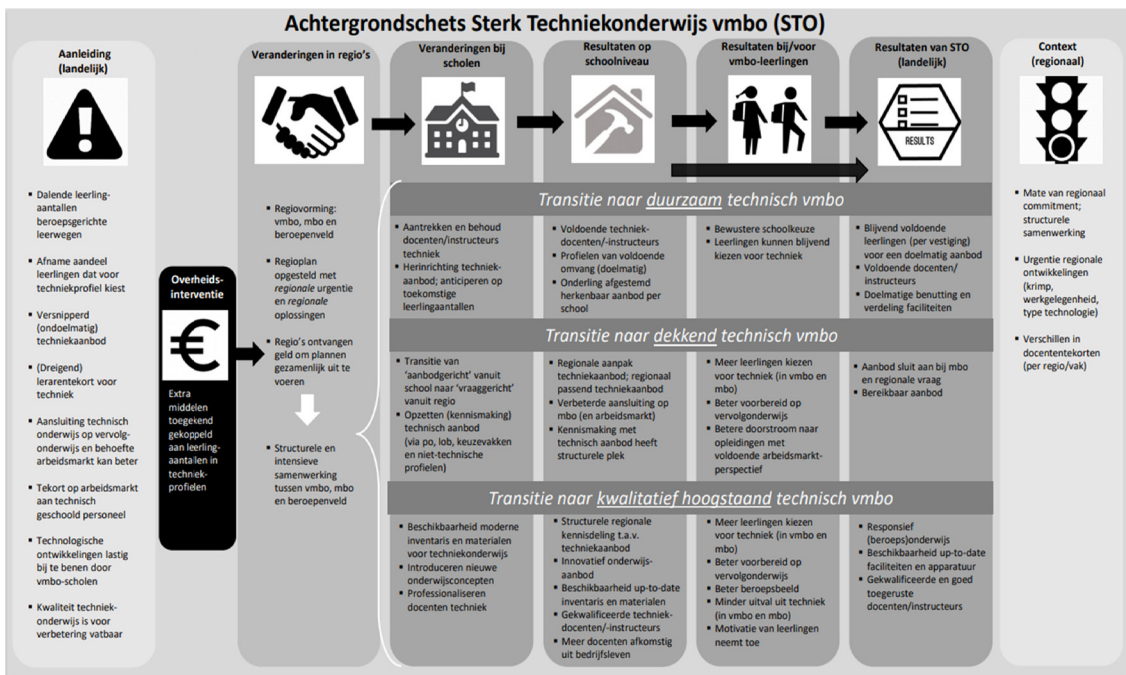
Achtergrondschets Sterk Techniekonderwijs vmbo (STO)

Aanleiding (landelijk)

- Dalende leerlingaantallen beroepsgerichte leerwegen
- Afname aandeel leerlingen dat voor techniekprofiel kiest
- Versnipperd (ondoelmatig) techniekaanbod
- (Dreigend) lerarentekort voor techniek
- Aansluiting technisch onderwijs op vervolgonderwijs en behoefte arbeidsmarkt kan beter
- Tekort op arbeidsmarkt aan technisch geschoold personeel
- Technologische ontwikkelingen lastig bij te benen door vmbo-scholen
- Kwaliteit techniekonderwijs is voor verbetering vatbaar

Overheidsinterventie

€

Extra middelen toegekend gekoppeld aan leerlingaantallen in techniekprofielen

Veranderingen in regio's

- Regiovorming: vmbo, mbo en beroepenveld
- Regioplan opgesteld met *regionale* urgentie en *regionale* oplossingen
- Regio's ontvangen geld om plannen gezamenlijk uit te voeren
- Structurele en intensieve samenwerking tussen vmbo, mbo en beroepenveld

Veranderingen bij scholen

Resultaten op schoolniveau

Resultaten bij/voor vmbo-leerlingen

Resultaten van STO (landelijk)

RESULTS

Transitie naar duurzaam technisch vmbo

- Aantrekken en behoud docenten/instructeurs techniek
- Herinrichting techniekaanbod; anticiperen op toekomstige leerlingaantallen

- Voldoende technieksdocenten/-instructeurs
- Profielen van voldoende omvang (doelmatig)
- Onderling afgestemd herkenbaar aanbod per school

- Bewustere schoolkeuze
- Leerlingen kunnen blijvend kiezen voor techniek

- Blijvend voldoende leerlingen (per vestiging) voor een doelmatig aanbod
- Voldoende docenten/ instructeurs
- Doelmatige benutting en verdeling faciliteiten

Transitie naar dekkend technisch vmbo

- Transitie van 'aanbodgericht' vanuit school naar 'vraaggericht' vanuit regio
- Opzetten (kennismaking) technisch aanbod (via po, lob, keuzevakken en niet-technische profielen)

- Regionale aanpak techniekaanbod; regionaal passend techniekaanbod
- Verbeterde aansluiting op mbo (en arbeidsmarkt)
- Kennismaking met technisch aanbod heeft structurele plek

- Meer leerlingen kiezen voor techniek (in vmbo en mbo)
- Beter voorbereid op vervolgonderwijs
- Betere doorstroom naar opleidingen met voldoende arbeidsmarktperspectief

- Aanbod sluit aan bij mbo en regionale vraag
- Bereikbaar aanbod

Transitie naar kwalitatief hoogstaand technisch vmbo

- Beschikbaarheid moderne inventaris en materialen voor techniekonderwijs
- Introduceren nieuwe onderwijsconcepten
- Professionaliseren docenten techniek

- Structurele regionale kennisdeling t.a.v. techniekaanbod
- Innovatief onderwijsaanbod
- Beschikbaarheid up-to-date inventaris en materialen
- Gekwalificeerde techniekdocenten/-instructeurs
- Meer docenten afkomstig uit bedrijfsleven

- Meer leerlingen kiezen voor techniek (in vmbo en mbo)
- Beter voorbereid op vervolgonderwijs
- Beter beroepsbeeld
- Minder uitval uit techniek (in vmbo en mbo)
- Motivatie van leerlingen neemt toe

- Responsief (beroeps)onderwijs
- Beschikbaarheid up-to-date faciliteiten en apparatuur
- Gekwalificeerde en goed toegeruste docenten/instructeurs

Context (regionaal)

- Mate van regionaal commitment; structurele samenwerking
- Urgentie regionale ontwikkelingen (krimp, werkgelegenheid, type technologie)
- Verschillen in docententekorten (per regio/vak)